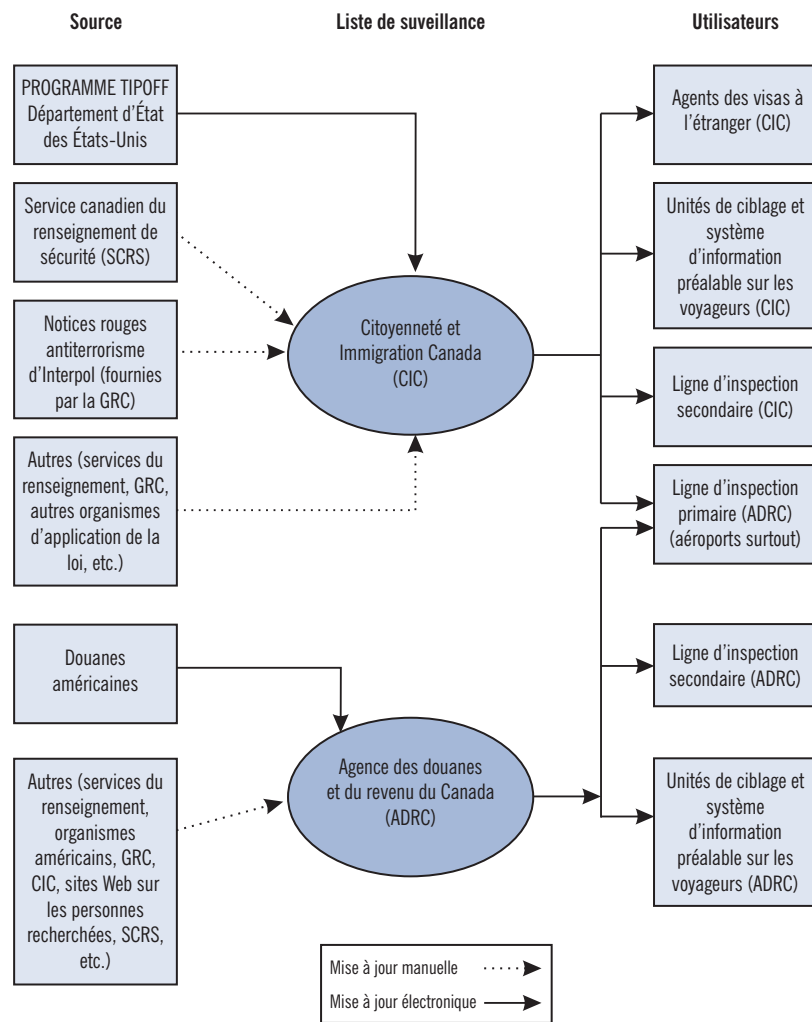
Source

Liste de surveillance

Utilisateurs

PROGRAMME TIPOFF Département d'État des États-Unis

Service canadien du renseignement de sécurité (SCRS)

Notices rouges antiterrorisme d'Interpol (fournies par la GRC)

Autres (services du renseignement, GRC, autres organismes d'application de la loi, etc.)

Douanes américaines

Autres (services du renseignement, organismes américains, GRC, CIC, sites Web sur les personnes recherchées, SCRS, etc.)

Citoyenneté et Immigration Canada (CIC)

Agence des douanes et du revenu du Canada (ADRC)

Agents des visas à l'étranger (CIC)

Unités de ciblage et système d'information préalable sur les voyageurs (CIC)

Ligne d'inspection secondaire (CIC)

Ligne d'inspection primaire (ADRC) (aéroports surtout)

Ligne d'inspection secondaire (ADRC)

Unités de ciblage et système d'information préalable sur les voyageurs (ADRC)

Mise à jour manuelle

Mise à jour électronique